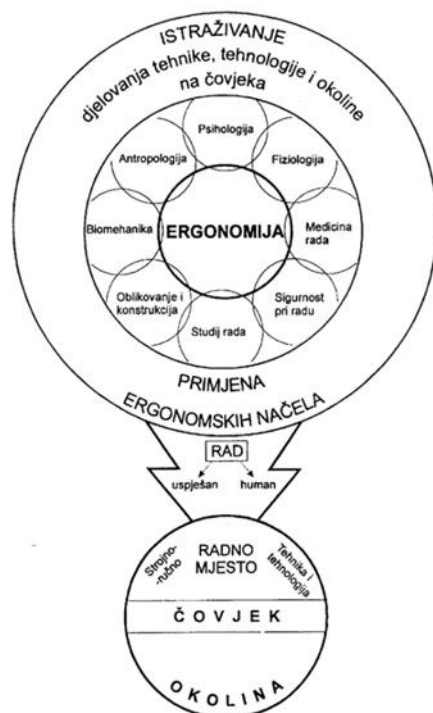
ISTRAŽIVANJE
djelovanja tehnike, tehnologije i okoline na čovjeka

Psihologija
Antropologija
Fiziologija
Biomehanika
ERGONOMIJA
Medicina rada
Oblikovanje i konstrukcija
Sigurnost pri radu
Studij rada

PRIMJENA
ERGONOMSKIH NAČELA

RAD
uspješan
human

Strojno-ručno
RADNO MJESTO
Tehnika i tehnologija
ČOVJEK
OKOLINA